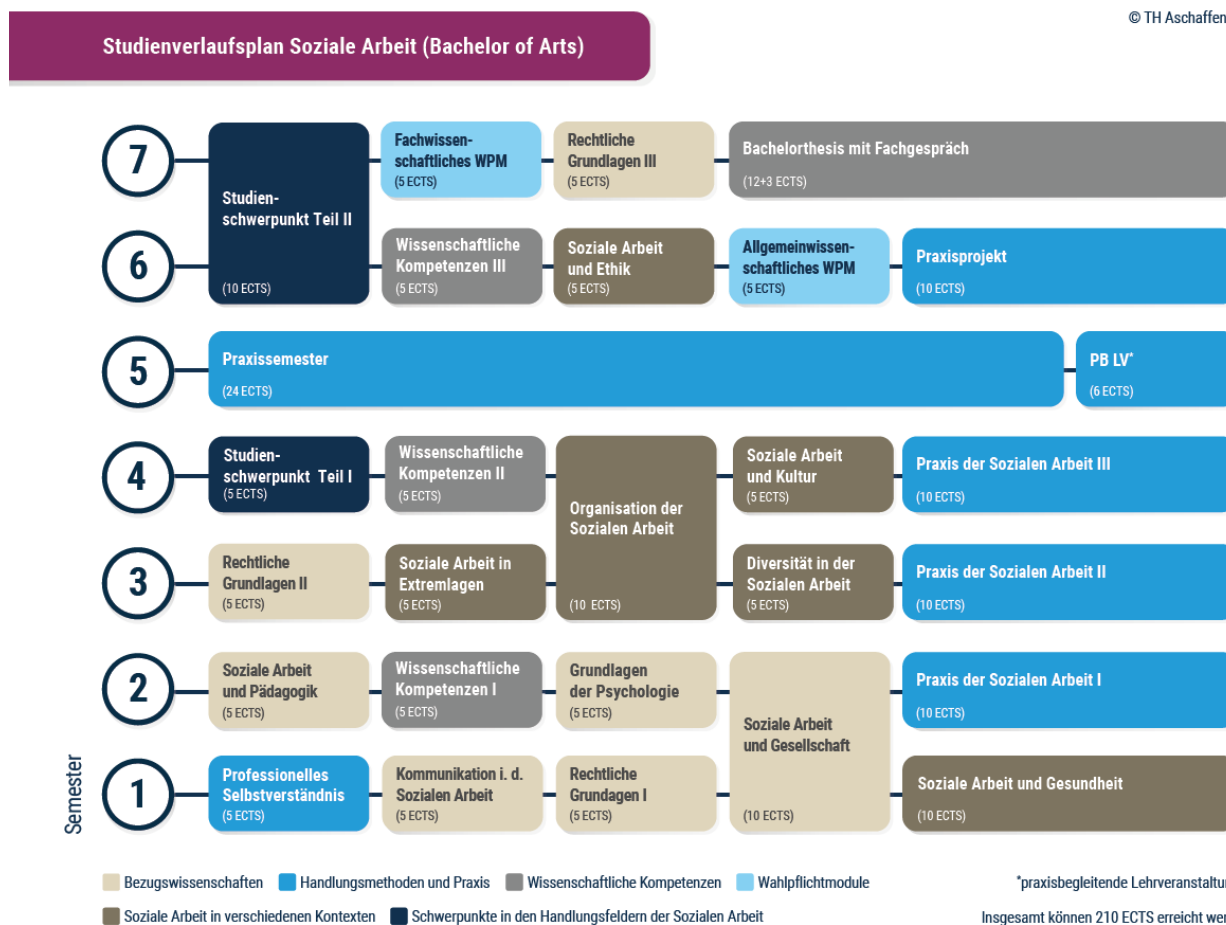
© TH Aschaffen

Studienverlaufsplan Soziale Arbeit (Bachelor of Arts)

7

Studienschwerpunkt Teil II
(10 ECTS)

Fachwissenschaftliches WPM
(5 ECTS)

Rechtliche Grundlagen III
(5 ECTS)

Bachelorthesis mit Fachgespräch
(12+3 ECTS)

6

Wissenschaftliche Kompetenzen III
(5 ECTS)

Soziale Arbeit und Ethik
(5 ECTS)

Allgemeinwissenschaftliches WPM
(5 ECTS)

Praxisprojekt
(10 ECTS)

5

Praxissemester
(24 ECTS)

PB LV*
(6 ECTS)

4

Studienschwerpunkt Teil I
(5 ECTS)

Wissenschaftliche Kompetenzen II
(5 ECTS)

Organisation der Sozialen Arbeit
(10 ECTS)

Soziale Arbeit und Kultur
(5 ECTS)

Praxis der Sozialen Arbeit III
(10 ECTS)

3

Rechtliche Grundlagen II
(5 ECTS)

Soziale Arbeit in Extremlagen
(5 ECTS)

Diversität in der Sozialen Arbeit
(5 ECTS)

Praxis der Sozialen Arbeit II
(10 ECTS)

2

Soziale Arbeit und Pädagogik
(5 ECTS)

Wissenschaftliche Kompetenzen I
(5 ECTS)

Grundlagen der Psychologie
(5 ECTS)

Soziale Arbeit und Gesellschaft
(10 ECTS)

Praxis der Sozialen Arbeit I
(10 ECTS)

1

Professionelles Selbstverständnis
(5 ECTS)

Kommunikation i. d. Sozialen Arbeit
(5 ECTS)

Rechtliche Grundagen I
(5 ECTS)

Soziale Arbeit und Gesundheit
(10 ECTS)

Semester

Bezugswissenschaften Handlungsmethoden und Praxis Wissenschaftliche Kompetenzen Wahlpflichtmodule

Soziale Arbeit in verschiedenen Kontexten Schwerpunkte in den Handlungsfeldern der Sozialen Arbeit

*praxisbegleitende Lehrveranstaltur

Insgesamt können 210 ECTS erreicht wer